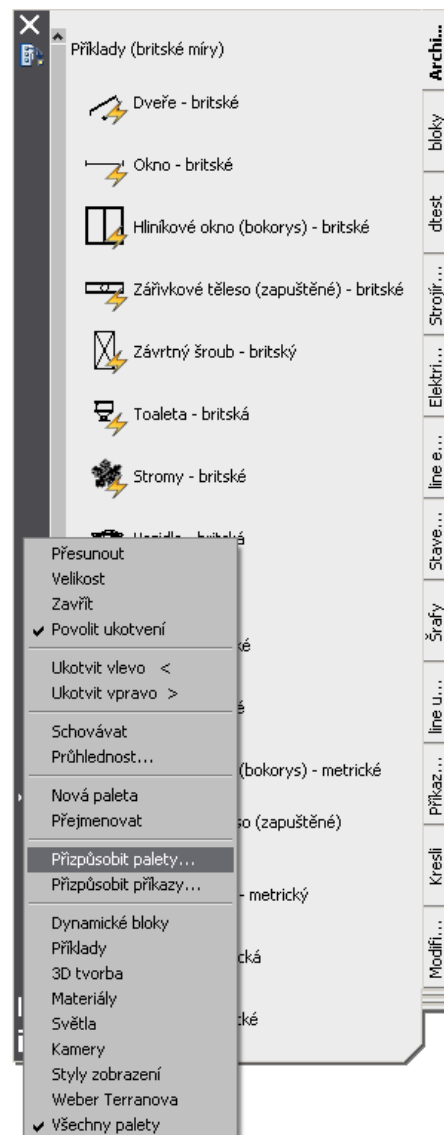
Příklady (britské míry)

Dveře - britské

Okno - britské

Hliníkové okno (bokorys) - britské

Zářivkové těleso (zapuštěné) - britské

Závrtný šroub - britský

Toaleta - britská

Stromy - britské

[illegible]

ké

é

(bokorys) - metrické

so (zapuštěné)

- metrický

cká

ké

Přesunout
Velikost
Zavřít
✔ Povolit ukotvení

Ukotvit vlevo <
Ukotvit vpravo >

Schovávat
Průhlednost...

Nová paleta
Přejmenovat

Přizpůsobit palety...
Přizpůsobit příkazy...

Dynamické bloky
Příklady
3D tvorba
Materiály
Světla
Kamery
Styly zobrazení
Weber Terranova
✔ Všechny palety

Archi...
bloky
dtest
Strojír...
Elektri...
line e...
Stave...
Šrafy
line u...
Příkaz...
Kreslí
Modifi...